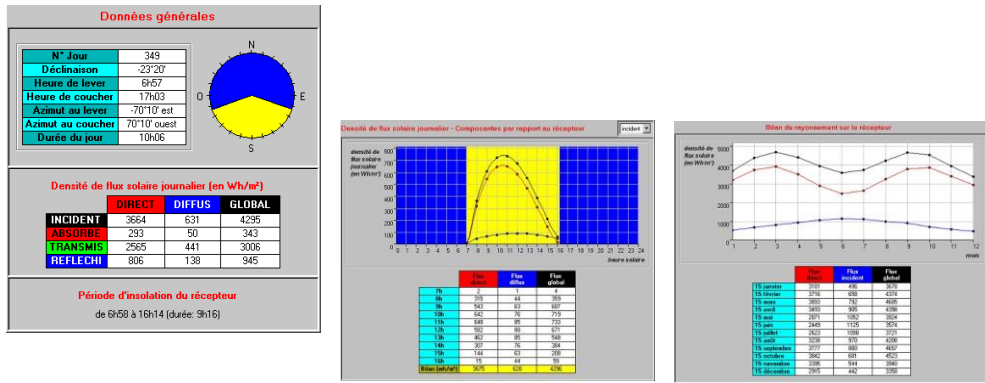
Données générales

| N° Jour | 349 |
|---|---|
| Déclinaison | -23°20' |
| Heure de lever | 6h57 |
| Heure de coucher | 17h03 |
| Azimut au lever | -70°10' est |
| Azimut au coucher | 70°10' ouest |
| Durée du jour | 10h06 |

N
O
E
S

Densité de flux solaire journalier (en Wh/m²)

| | DIRECT | DIFFUS | GLOBAL |
|---|---|---|---|
| INCIDENT | 3664 | 631 | 4295 |
| ABSORBE | 293 | 50 | 343 |
| TRANSMIS | 2565 | 441 | 3006 |
| REFLECHI | 806 | 138 | 945 |

Période d'insolation du récepteur

de 6h58 à 16h14 (durée: 9h16)

Densité de flux solaire journalier - Composantes par rapport au récepteur

incident

densité de flux solaire journalier (en Wh/m²)

900
800
700
600
500
400
300
200
100
0

0 1 2 3 4 5 6 7 8 9 10 11 12 13 14 15 16 17 18 19 20 21 22 23 24

heure solaire

| | Flux direct | Flux diffus | Flux global |
|---|---|---|---|
| 7h | 2 | 1 | 4 |
| 8h | 315 | 44 | 359 |
| 9h | 543 | 63 | 607 |
| 10h | 642 | 76 | 719 |
| 11h | 648 | 85 | 733 |
| 12h | 582 | 89 | 671 |
| 13h | 462 | 85 | 548 |
| 14h | 307 | 76 | 384 |
| 15h | 144 | 63 | 208 |
| 16h | 15 | 44 | 59 |
| Bilan (wh/m²) | 3675 | 620 | 4296 |

Bilan du rayonnement sur le récepteur

densité de flux solaire (en Wh/m²)

5000
4000
3000
2000
1000
0

1 2 3 4 5 6 7 8 9 10 11 12

mois

| | Flux direct | Flux incident | Flux global |
|---|---|---|---|
| 15 janvier | 3181 | 496 | 3678 |
| 15 février | 3716 | 658 | 4376 |
| 15 mars | 3893 | 792 | 4685 |
| 15 avril | 3493 | 905 | 4398 |
| 15 mai | 2871 | 1052 | 3924 |
| 15 juin | 2449 | 1125 | 3574 |
| 15 juillet | 2623 | 1098 | 3721 |
| 15 août | 3238 | 970 | 4208 |
| 15 septembre | 3777 | 880 | 4657 |
| 15 octobre | 3842 | 681 | 4523 |
| 15 novembre | 3395 | 544 | 3940 |
| 15 décembre | 2915 | 442 | 3358 |